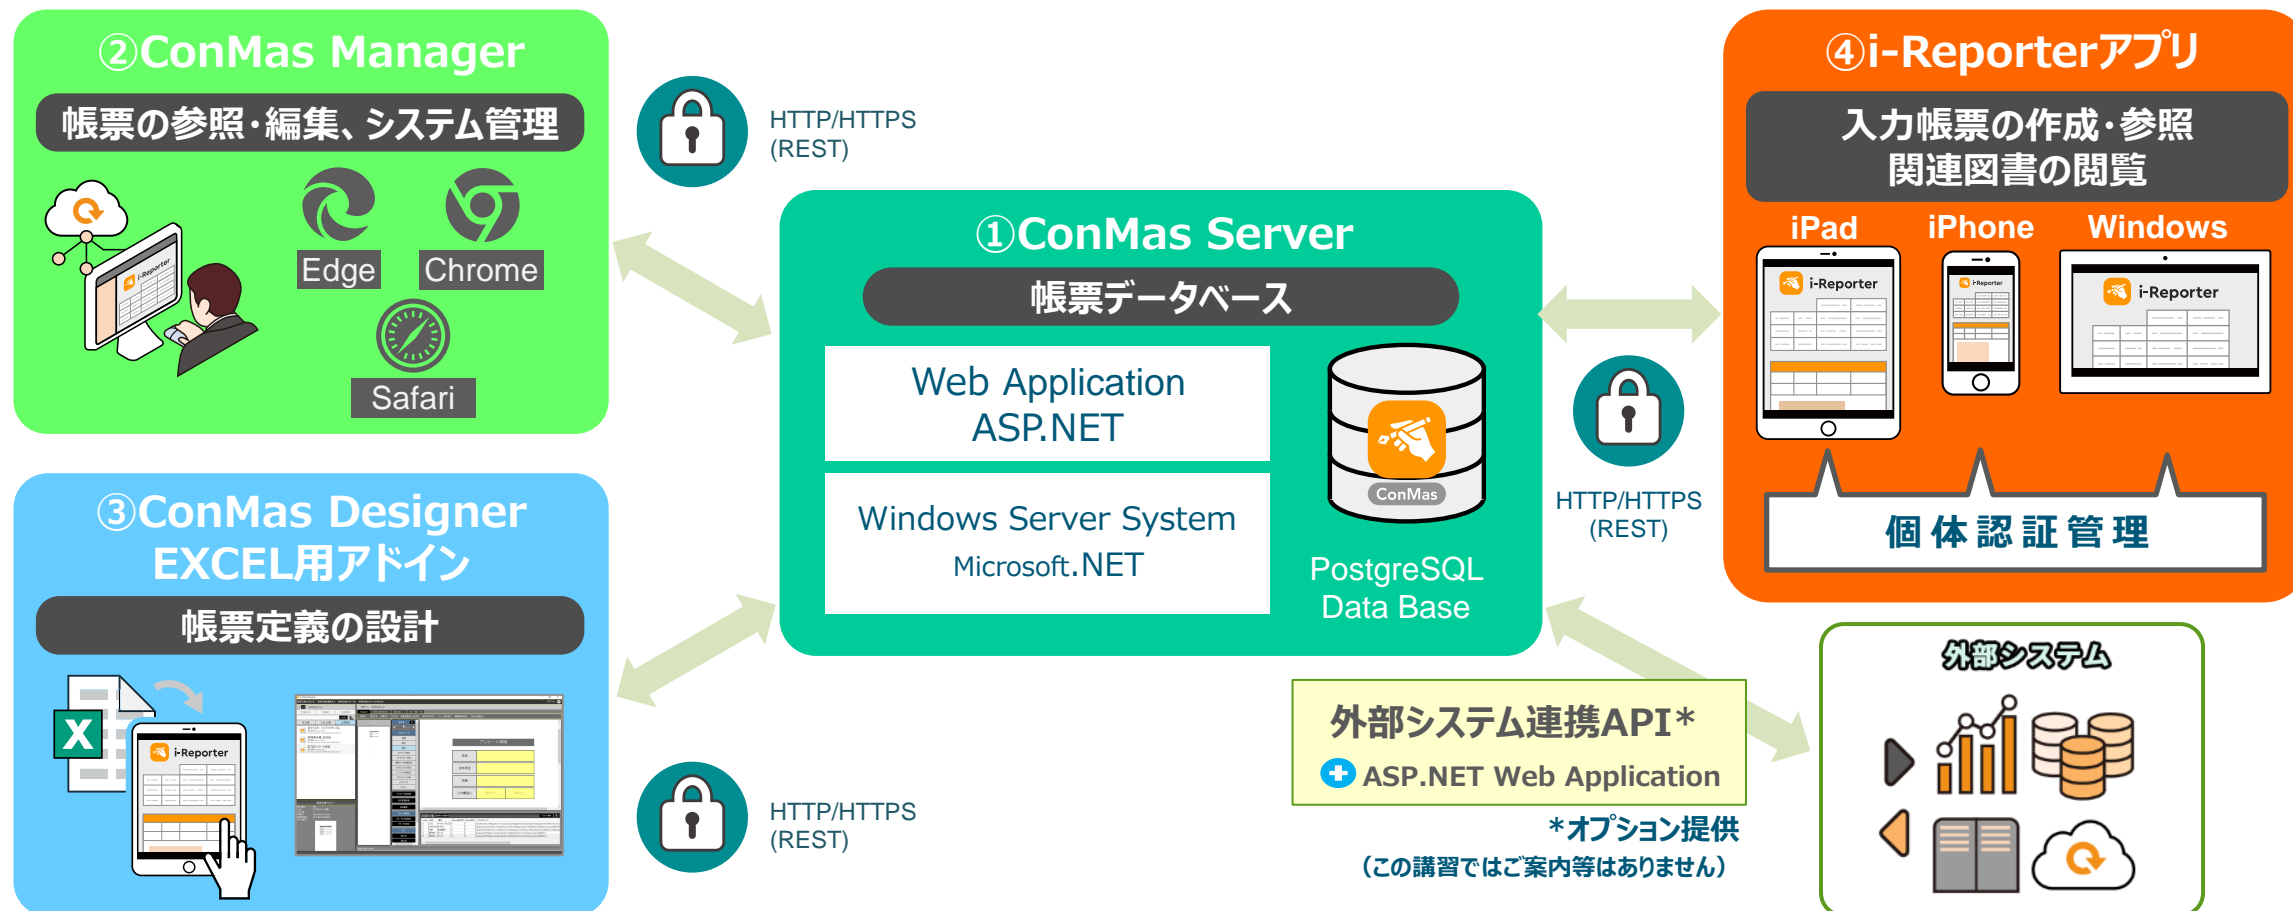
②ConMas Manager
帳票の参照・編集、システム管理
Edge
Chrome
Safari

HTTP/HTTPS
(REST)

①ConMas Server
帳票データベース
Web Application
ASP.NET
Windows Server System
Microsoft.NET
ConMas
PostgreSQL
Data Base

④i-Reporterアプリ
入力帳票の作成・参照
関連図書の閲覧
iPad
iPhone
Windows
i-Reporter
i-Reporter
i-Reporter
個体認証管理

HTTP/HTTPS
(REST)

③ConMas Designer
EXCEL用アドイン
帳票定義の設計
i-Reporter

HTTP/HTTPS
(REST)

外部システム連携API*
ASP.NET Web Application
*オプション提供
(この講習ではご案内等はありません)

外部システム